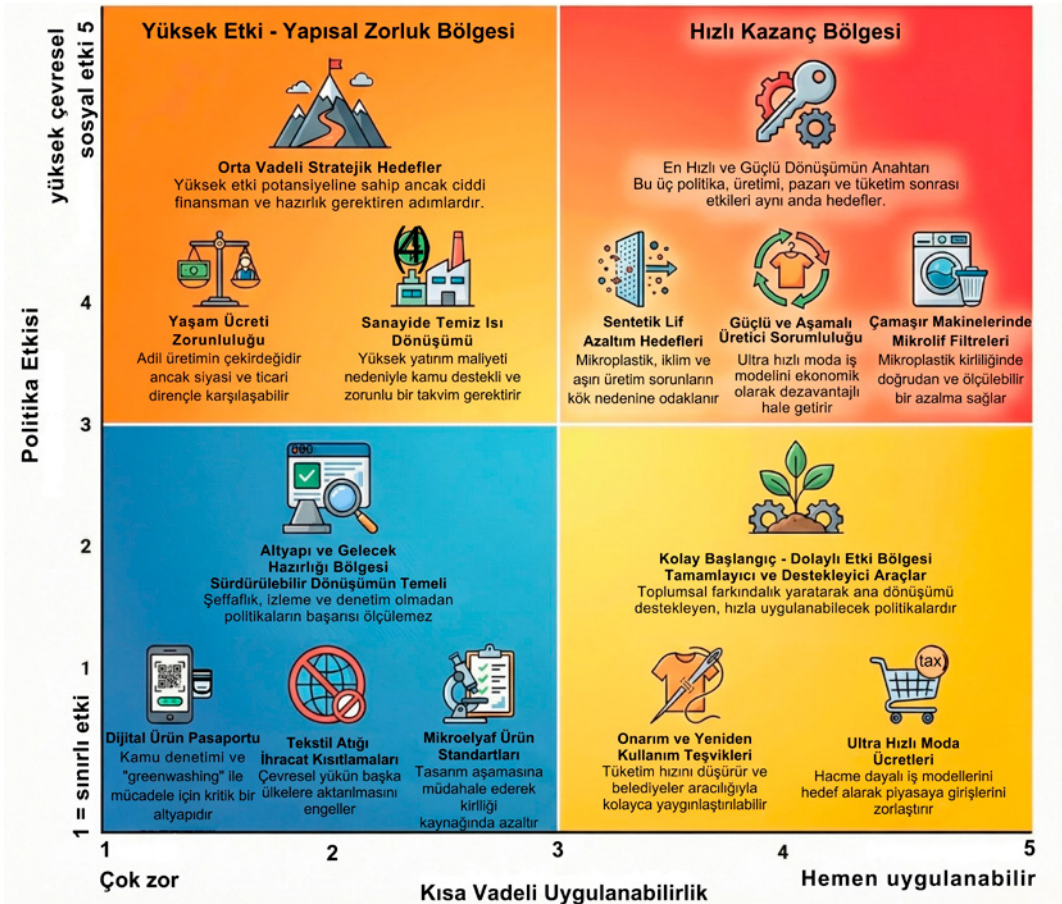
Yüksek Etki - Yapısal Zorluk Bölgesi

Orta Vadeli Stratejik Hedefler
Yüksek etki potansiyeline sahip ancak ciddi finansman ve hazırlık gerektiren adımlardır.

Yaşam Ücreti Zorunluluğu
Adil üretimin çekirdeğidir ancak siyasi ve ticari dirençle karşılaşabilir

Sanayide Temiz Isı Dönüşümü
Yüksek yatırım maliyeti nedeniyle kamu destekli ve zorunlu bir takvim gerektirir

Hızlı Kazanç Bölgesi

En Hızlı ve Güçlü Dönüşümün Anahtarı
Bu üç politika, üretimi, pazarı ve tüketim sonrası etkileri aynı anda hedefler.

Sentetik Lif Azaltım Hedefleri
Mikroplastik, iklim ve aşırı üretim sorunlarının kök nedenine odaklanır

Güçlü ve Aşamalı Üretici Sorumluluğu
Ultra hızlı moda iş modelini ekonomik olarak dezavantajlı hale getirir

Çamaşır Makinelerinde Mikrolif Filtreleri
Mikroplastik kirliliğinde doğrudan ve ölçülebilir bir azalma sağlar

Altyapı ve Gelecek Hazırlığı Bölgesi
Sürdürülebilir Dönüşümün Temeli
Şeffaflık, izleme ve denetim olmadan politikaların başarısı ölçülemez

Dijital Ürün Pasaportu
Kamu denetimi ve "greenwashing" ile mücadele için kritik bir altyapıdır

Tekstil Atığı İhracat Kısıtlamaları
Çevresel yükün başka ülkelere aktarılmasını engeller

Mikroelyaf Ürün Standartları
Tasarım aşamasına müdahale ederek kirliliği kaynağında azaltır

Kolay Başlangıç - Dolaylı Etki Bölgesi
Tamamlayıcı ve Destekleyici Araçlar
Toplumsal farkındalık yaratarak ana dönüşümü destekleyen, hızla uygulanabilecek politikalardır

Onarım ve Yeniden Kullanım Teşvikleri
Tüketim hızını düşürür ve belediyeler aracılığıyla kolayca yaygınlaştırılabilir

tax
Ultra Hızlı Moda Ücretleri
Hacme dayalı iş modellerini hedef alarak piyasaya girişlerini zorlaştırır

Politika Etkisi
yüksek çevresel sosyal etki 5
4
3
2
1
1 = sınırlı etki

1
2
3
4
5
Çok zor
Kısa Vadeli Uygulanabilirlik
Hemen uygulanabilir